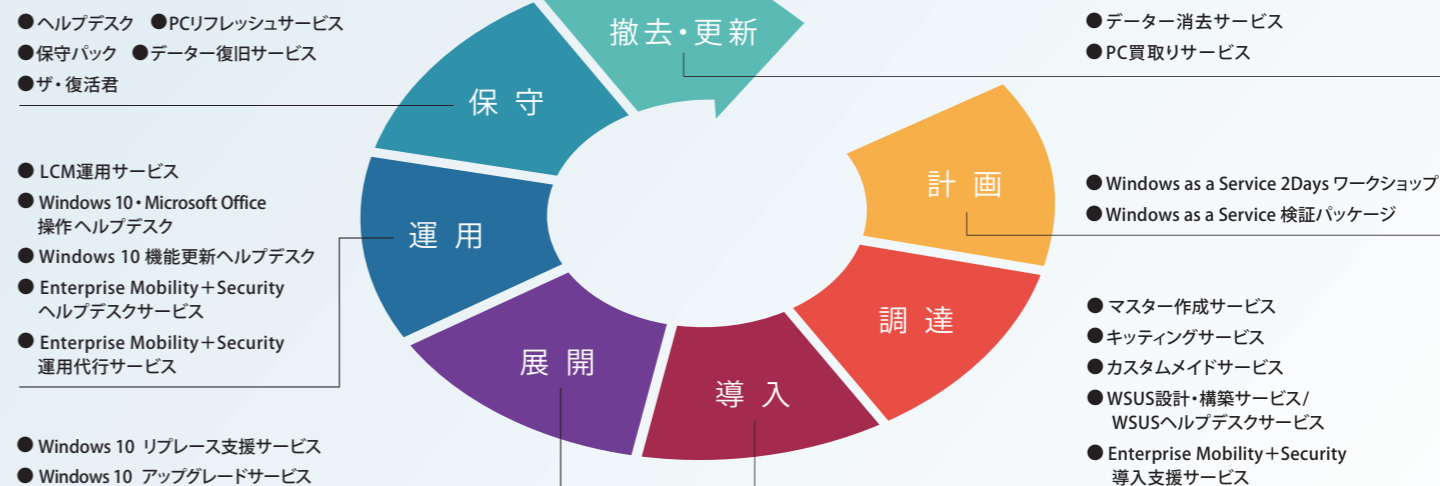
● ヘルプデスク ● PCリフレッシュサービス
● 保守パック ● データー復旧サービス
● ザ・復活君

撤去・更新

● データー消去サービス
● PC買取りサービス

保 守

● LCM運用サービス
● Windows 10・Microsoft Office 操作ヘルプデスク
● Windows 10 機能更新ヘルプデスク
● Enterprise Mobility＋Security ヘルプデスクサービス
● Enterprise Mobility＋Security 運用代行サービス

運 用

計 画

● Windows as a Service 2Days ワークショップ
● Windows as a Service 検証パッケージ

調 達

● マスター作成サービス
● キッティングサービス
● カスタムメイドサービス
● WSUS設計・構築サービス/ WSUSヘルプデスクサービス
● Enterprise Mobility＋Security 導入支援サービス

展 開

導 入

● Windows 10 リプレース支援サービス
● Windows 10 アップグレードサービス